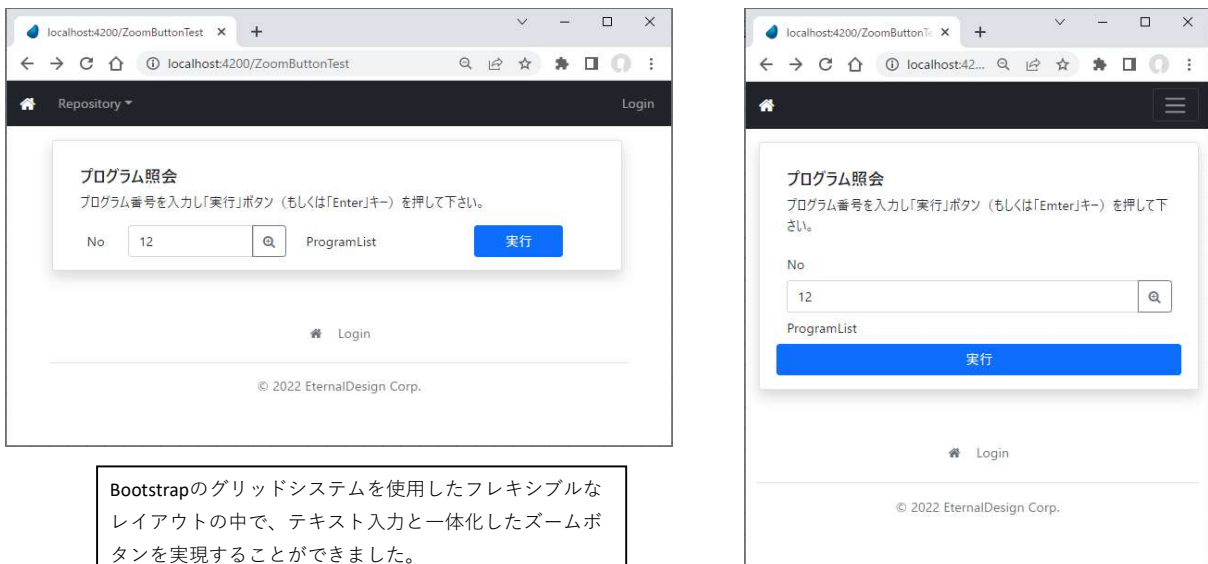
localhost:4200/ZoomButtonTest ×

localhost:4200/ZoomButtonTest

Repository ▾

Login

プログラム照会

プログラム番号を入力し「実行」ボタン（もしくは「Enter」キー）を押して下さい。

No

12

ProgramList

実行

Login

© 2022 EternalDesign Corp.

Bootstrapのグリッドシステムを使用したフレキシブルなレイアウトの中で、テキスト入力と一体化したズームボタンを実現することができました。

localhost:4200/ZoomButtonT ×

localhost:42...

プログラム照会

プログラム番号を入力し「実行」ボタン（もしくは「Emter」キー）を押して下さい。

No

12

ProgramList

実行

Login

© 2022 EternalDesign Corp.